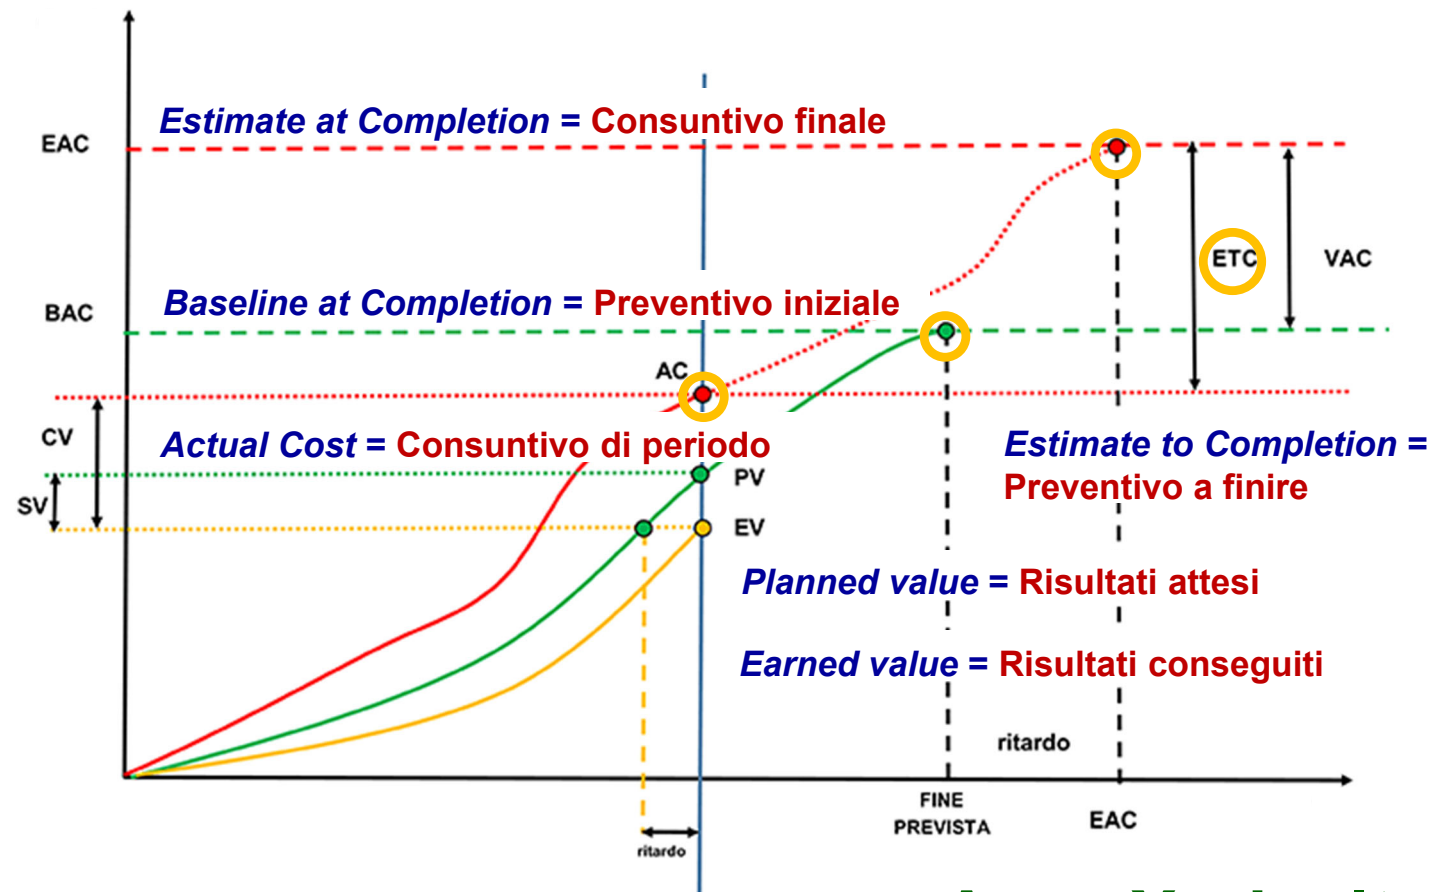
Estimate at Completion = Consuntivo finale

EAC

ETC

VAC

Baseline at Completion = Preventivo iniziale

BAC

AC

CV

Actual Cost = Consuntivo di periodo

Estimate to Completion = Preventivo a finire

PV

SV

EV

Planned value = Risultati attesi

Earned value = Risultati conseguiti

ritardo

FINE PREVISTA

EAC

ritardo